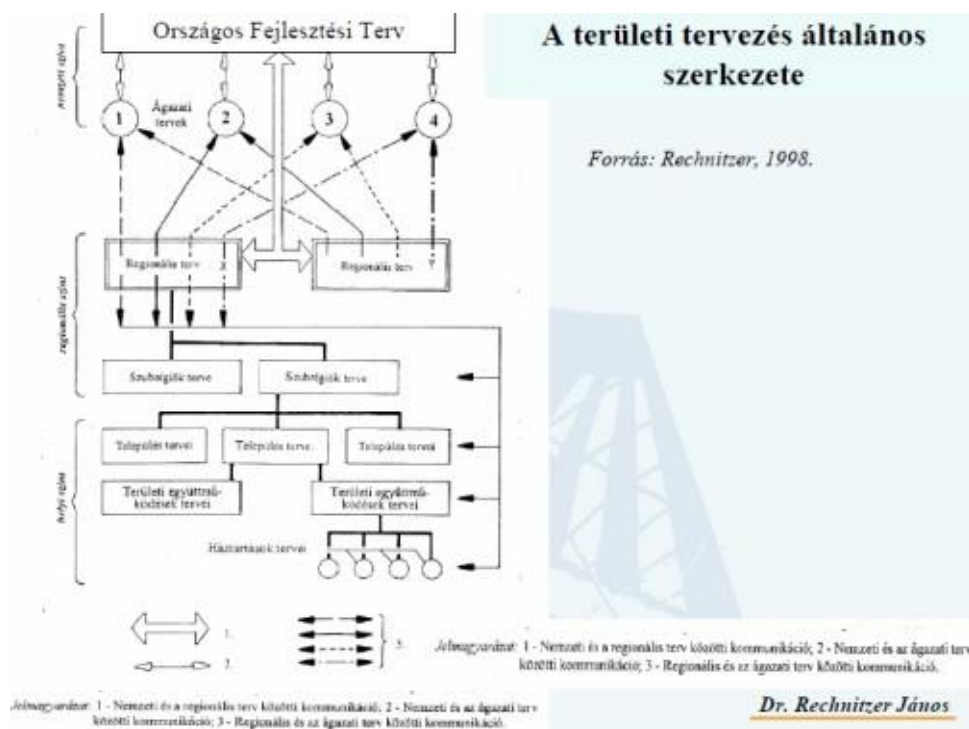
Országos Fejlesztési Terv

nemzeti szint

1
Ágazati tervek
2
3
4

regionális szint

Regionális terv
Regionális terv

Szubrégiók terve
Szubrégiók terve

helyi szint

Település tervei
Település terve
Település tervei

Területi együttműködések tervei
Területi együttműködések tervei

Háztartások tervei

1.
2.
3.

Jelmagyarázat: 1 - Nemzeti és a regionális terv közötti kommunikáció; 2 - Nemzeti és az ágazati terv közötti kommunikáció; 3 - Regionális és az ágazati terv közötti kommunikáció.

A területi tervezés általános szerkezete

Forrás: Rechnitzer, 1998.

Jelmagyarázat: 1 - Nemzeti és a regionális terv közötti kommunikáció; 2 - Nemzeti és az ágazati terv közötti kommunikáció; 3 - Regionális és az ágazati terv közötti kommunikáció.

Dr. Rechnitzer János